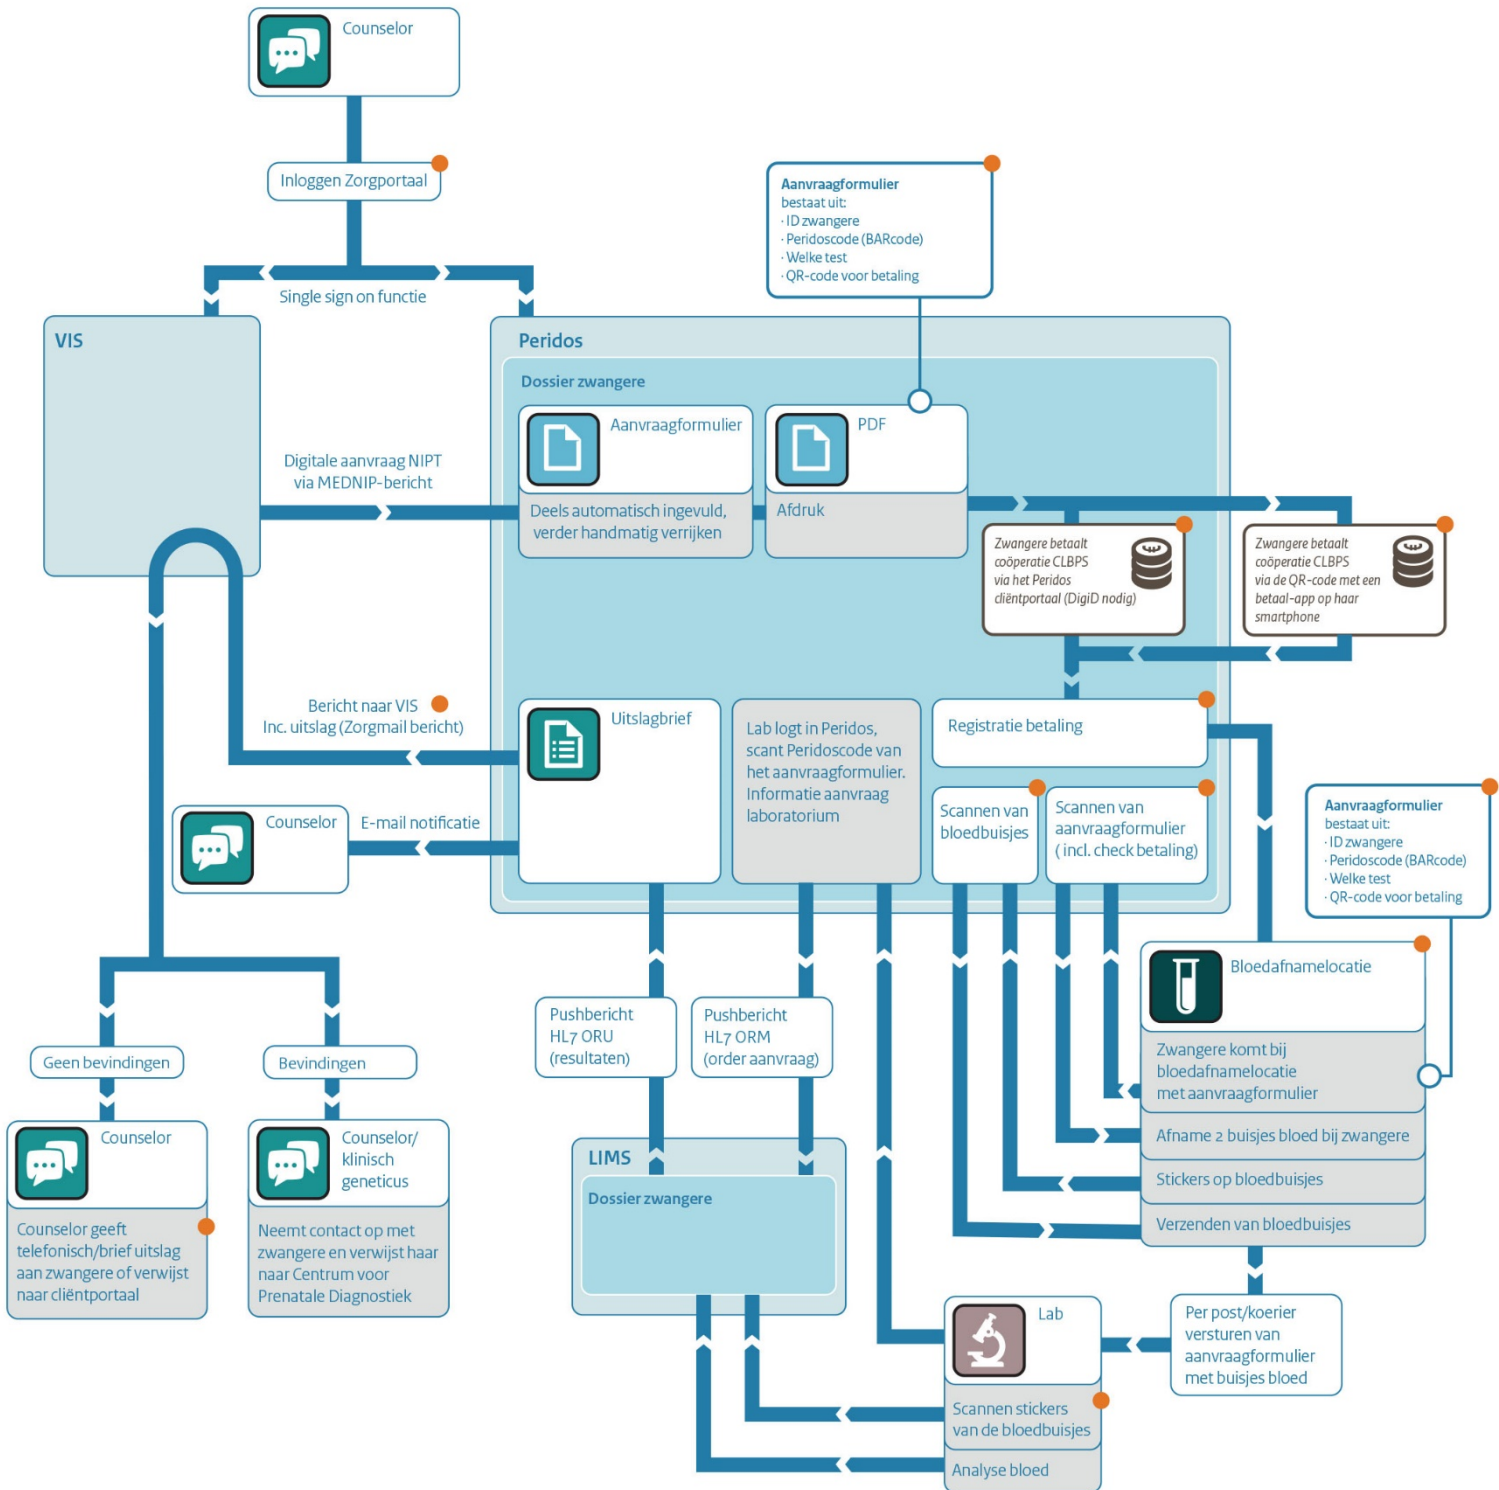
Counselor

Inloggen Zorgportaal

Single sign on functie

Aanvraagformulier
bestaat uit:
· ID zwangere
· Peridoscode (BARcode)
· Welke test
· QR-code voor betaling

VIS

Peridos

Dossier zwangere

Aanvraagformulier

Deels automatisch ingevuld, verder handmatig verrijken

PDF

Afdruk

Digitale aanvraag NIPT via MEDNIP-bericht

Zwangere betaalt coöperatie CLBPS via het Peridos cliëntportaal (DigiD nodig)

Zwangere betaalt coöperatie CLBPS via de QR-code met een betaal-app op haar smartphone

Bericht naar VIS
Inc. uitslag (Zorgmail bericht)

Uitslagbrief

Lab logt in Peridos, scant Peridoscode van het aanvraagformulier. Informatie aanvraag laboratorium

Registratie betaling

Counselor

E-mail notificatie

Scannen van bloedbuisjes

Scannen van aanvraagformulier (incl. check betaling)

Aanvraagformulier
bestaat uit:
· ID zwangere
· Peridoscode (BARcode)
· Welke test
· QR-code voor betaling

Bloedafnamelocatie

Zwangere komt bij bloedafnamelocatie met aanvraagformulier

Afname 2 buisjes bloed bij zwangere

Stickers op bloedbuisjes

Verzenden van bloedbuisjes

Pushbericht HL7 ORU (resultaten)

Pushbericht HL7 ORM (order aanvraag)

Geen bevindingen

Bevindingen

Counselor

Counselor geeft telefonisch/brief uitslag aan zwangere of verwijst naar cliëntportaal

Counselor/ klinisch geneticus

Neemt contact op met zwangere en verwijst haar naar Centrum voor Prenatale Diagnostiek

LIMS

Dossier zwangere

Lab

Scannen stickers van de bloedbuisjes

Analyse bloed

Per post/koerier versturen van aanvraagformulier met buisjes bloed